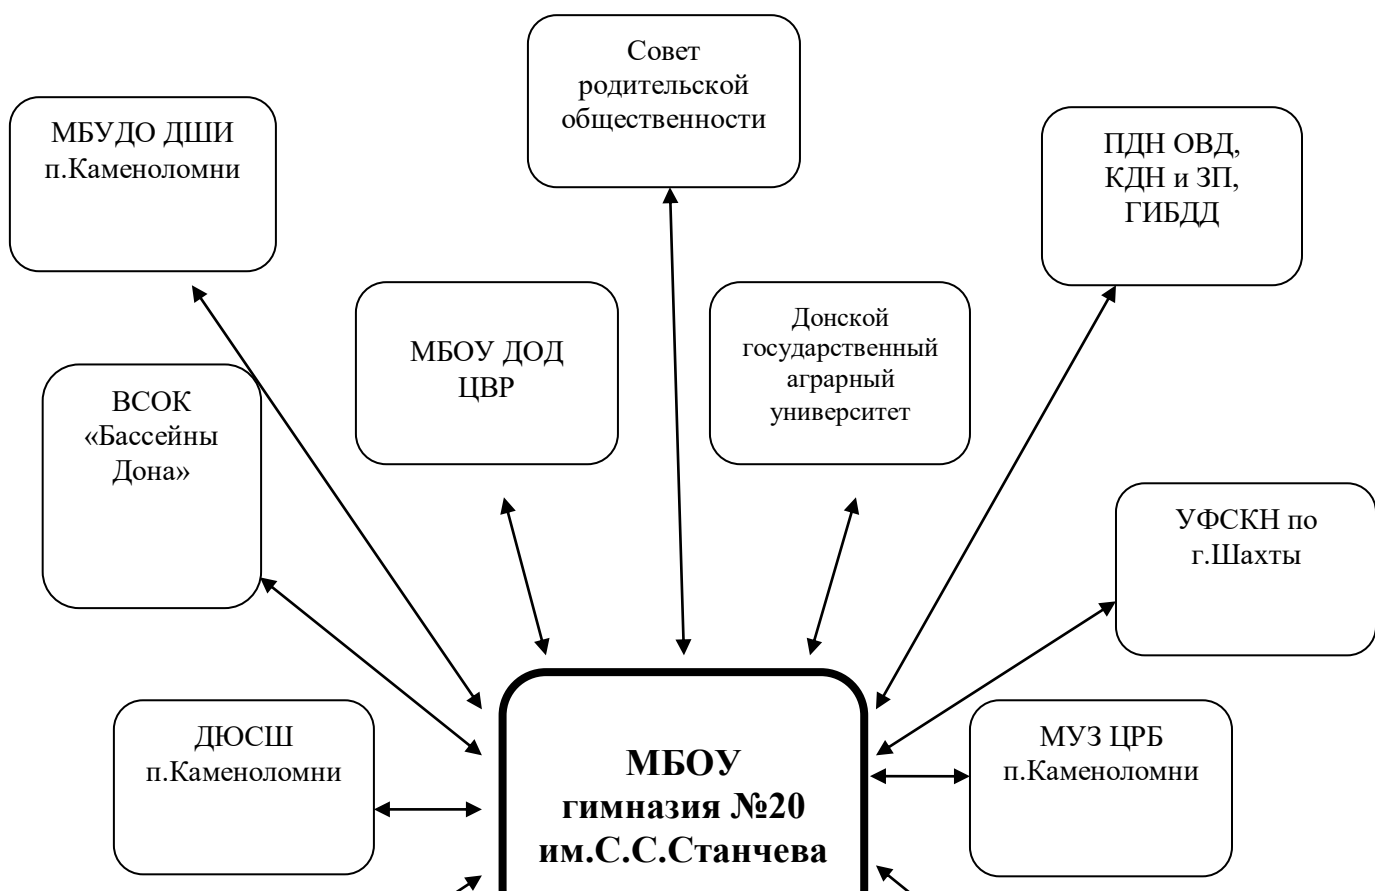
Совет родительской общественности

МБУДО ДШИ п.Каменоломни

ПДН ОВД, КДН и ЗП, ГИБДД

МБОУ ДОД ЦВР

Донской государственный аграрный университет

ВСОК «Бассейны Дона»

УФСКН по г.Шахты

ДЮСШ п.Каменоломни

МБОУ гимназия №20 им.С.С.Станчева

МУЗ ЦРБ п.Каменоломни